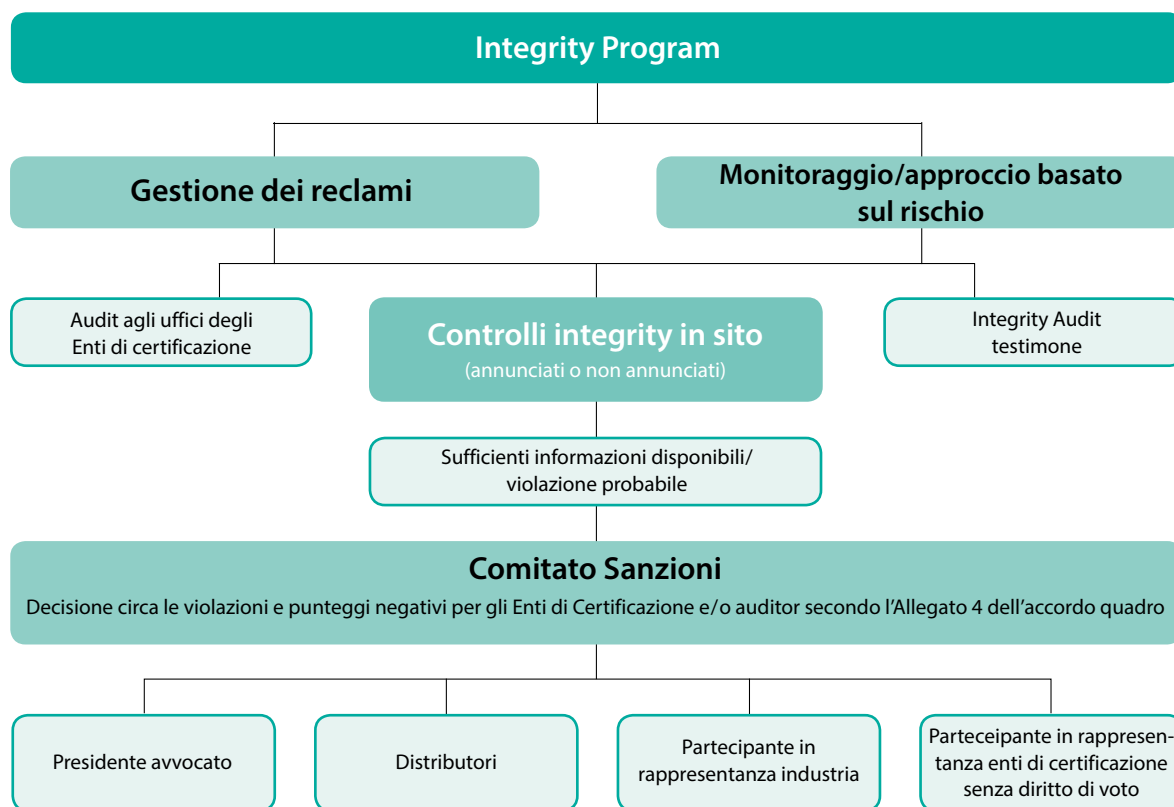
Integrity Program

Gestione dei reclami

Monitoraggio/approccio basato sul rischio

Audit agli uffici degli Enti di certificazione

Controlli integrity in sito
(annunciati o non annunciati)

Integrity Audit testimone

Sufficienti informazioni disponibili/ violazione probabile

Comitato Sanzioni
Decisione circa le violazioni e punteggi negativi per gli Enti di Certificazione e/o auditor secondo l'Allegato 4 dell'accordo quadro

Presidente avvocato

Distributori

Partecipante in rappresentanza industria

Parteceipante in rappresentanza enti di certificazione senza diritto di voto